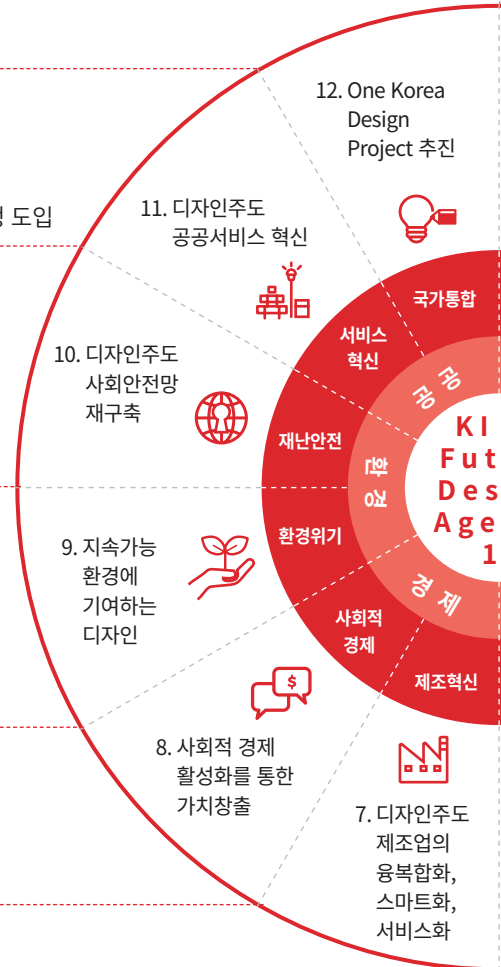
12. One Korea Design Project 추진

령 도입

11. 디자인주도 공공서비스 혁신

10. 디자인주도 사회안전망 재구축

9. 지속가능 환경에 기여하는 디자인

8. 사회적 경제 활성화를 통한 가치창출

7. 디자인주도 제조업의 융복합화, 스마트화, 서비스화

국가통합

서비스 혁신

재난안전

환경위기

사회적 경제

제조혁신

공공

환경

경제

KI
Fut
Des
Age
1